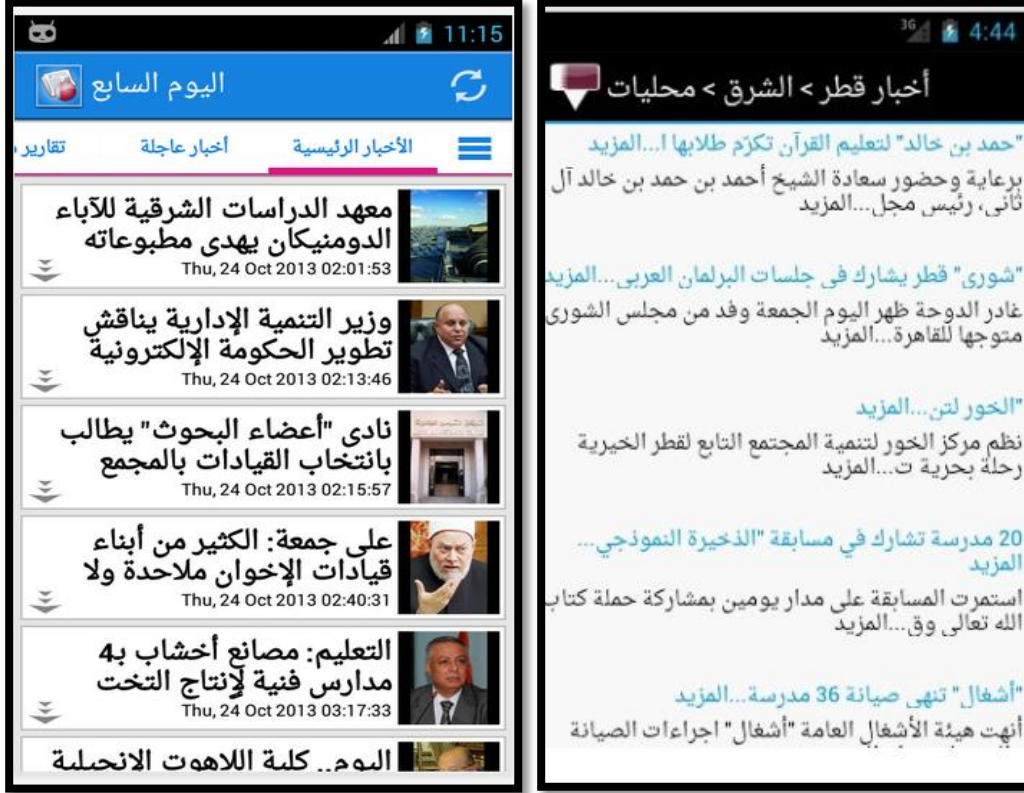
11:15

اليوم السابع

تقارير | أخبار عاجلة | الأخبار الرئيسية

معهد الدراسات الشرقية للآباء الدومنيكان يهدى مطبوعاته
Thu, 24 Oct 2013 02:01:53

وزير التنمية الإدارية يناقش تطوير الحكومة الإلكترونية
Thu, 24 Oct 2013 02:13:46

نادى "أعضاء البحوث" يطالب بانتخاب القيادات بالمجمع
Thu, 24 Oct 2013 02:15:57

على جمعة: الكثير من أبناء قيادات الإخوان ملاحدة ولا
Thu, 24 Oct 2013 02:40:31

التعليم: مصانع أخشاب بـ4 مدارس فنية لإنتاج التخت
Thu, 24 Oct 2013 03:17:33

اليوم.. كلية اللاهوت الانجيلية

4:44

أخبار قطر > الشرق > محليات

"حمد بن خالد" لتعليم القرآن تكرّم طلابها ا...المزيد
برعاية وحضور سعادة الشيخ أحمد بن حمد بن خالد آل ثاني، رئيس مجل...المزيد

"شورى" قطر يشارك فى جلسات البرلمان العربى...المزيد
غادر الدوحة ظهر اليوم الجمعة وفد من مجلس الشورى متوجها للقاهرة...المزيد

"الخور لتن...المزيد
نظم مركز الخور لتنمية المجتمع التابع لقطر الخيرية رحلة بحرية ت...المزيد

20 مدرسة تشارك في مسابقة "الذخيرة النموذجي...المزيد
استمرت المسابقة على مدار يومين بمشاركة حملة كتاب الله تعالى وق...المزيد

"أشغال" تنهى صيانة 36 مدرسة...المزيد
أنهت هيئة الأشغال العامة "أشغال" اجراءات الصيانة